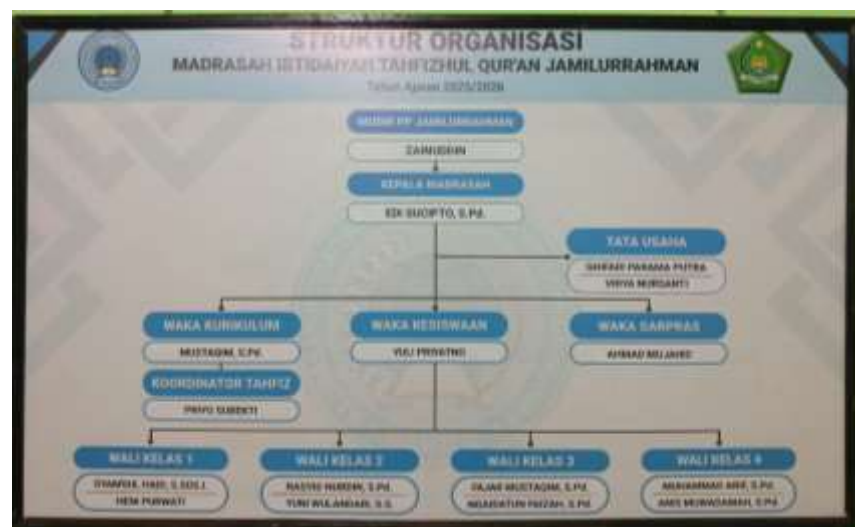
STRUKTUR ORGANISASI
MADRASAH IBTIDAIYAH TAHFIZHUL QUR'AN JAMILURRAHMAN
Tahun Ajaran 2025/2026

MUDIR PP JAMILURRAHMAN
ZAINUDDIN
KEPALA MADRASAH
EDI SUCIPTO, S.Pd.

TATA USAHA
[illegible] PARAMA PUTRA
VIRYA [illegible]

WAKA KURIKULUM
MUSTAQIM, S.Pd.
KOORDINATOR TAHFIZ
PRIYO SUBEKTI

WAKA KESISWAAN
YULI PRIYATNO

WAKA SARPRAS
AHMAD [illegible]

WALI KELAS 1
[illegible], S.SOS.I.
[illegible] PURWATI

WALI KELAS 2
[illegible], S.Pd.
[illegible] WULANDARI, S.S.

WALI KELAS 3
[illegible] MUSTAQIM, S.Pd.
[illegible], S.Pd.

WALI KELAS 4
MUHAMMAD ARIF, S.Pd.
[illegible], S.Pd.